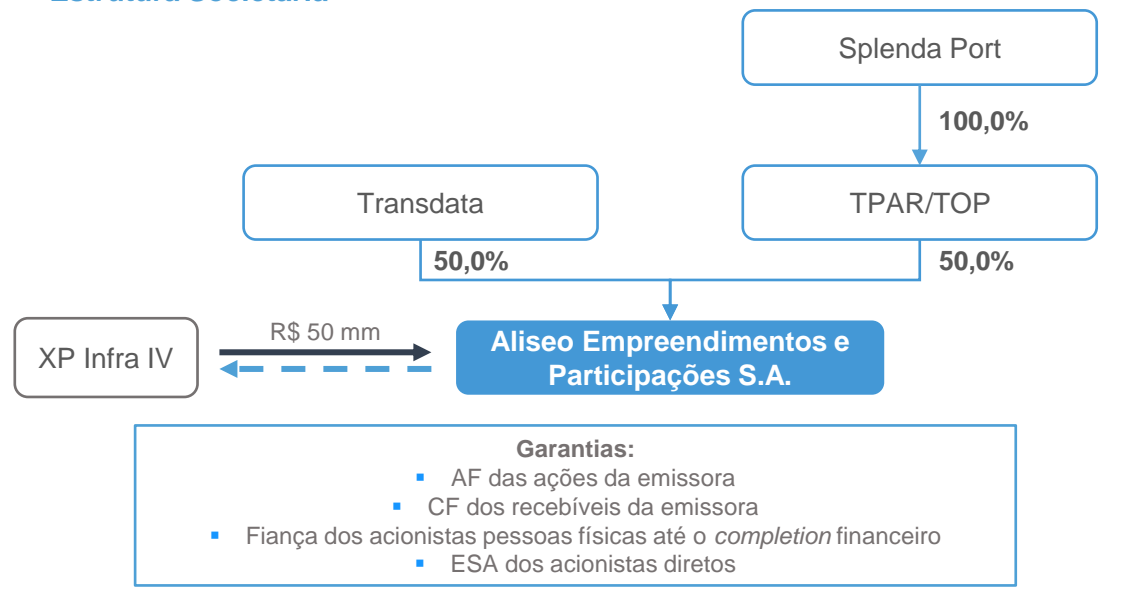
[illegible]

Splenda Port

100,0%

Transdata

TPAR/TOP

50,0%

50,0%

XP Infra IV

R$ 50 mm

Aliseo Empreendimentos e Participações S.A.

Garantias:

- AF das ações da emissora
- CF dos recebíveis da emissora
- Fiança dos acionistas pessoas físicas até o *completion* financeiro
- ESA dos acionistas diretos